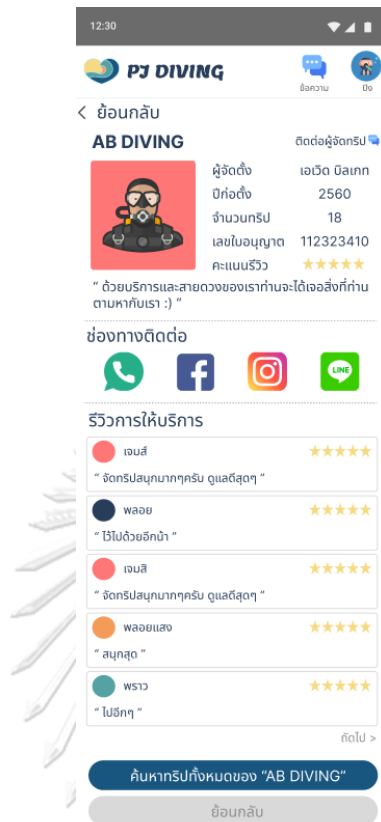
12:30

PJ DIVING

ข้อความ

ปิง

< ย้อนกลับ

AB DIVING

ติดต่อผู้จัดทริป

| ผู้จัดตั้ง | เอเวิด บิลเกท |
|---|---|
| ปีก่อตั้ง | 2560 |
| จำนวนทริป | 18 |
| เลขใบอนุญาต | 112323410 |
| คะแนนรีวิว | ★★★★★ |

" ด้วยบริการและสายดวงของเราท่านจะได้เจอสิ่งที่ท่านตามหากับเรา :) "

ช่องทางติดต่อ

LINE

รีวิวการให้บริการ

เจมส์ ★★★★★
" จัดทริปสนุกมากๆครับ ดูแลดีสุดๆ "

พลอย ★★★★★
" ไว้ไปด้วยอีกน้า "

เจมสิ ★★★★★
" จัดทริปสนุกมากๆครับ ดูแลดีสุดๆ "

พลอยแสง ★★★★★
" สนุกสุด "

พราว ★★★★★
" ไปอีกๆ "

ถัดไป >

ค้นหาทริปทั้งหมดของ "AB DIVING"

ย้อนกลับ